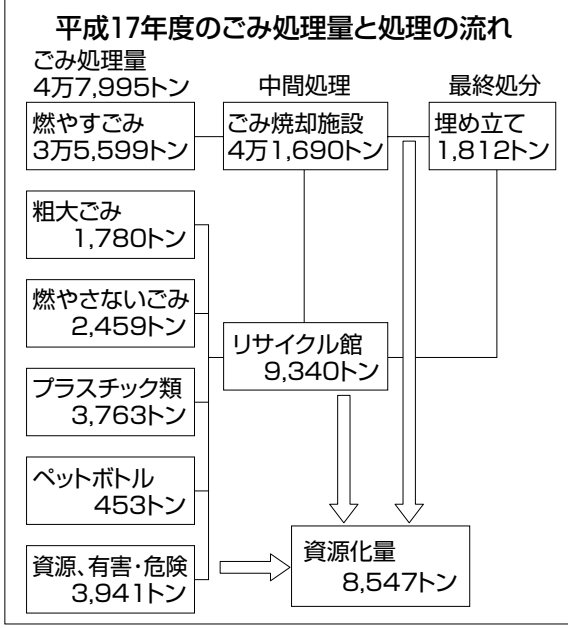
平成17年度のごみ処理量と処理の流れ

ごみ処理量
4万7,995トン

中間処理

最終処分

燃やすごみ
3万5,599トン

ごみ焼却施設
4万1,690トン

埋め立て
1,812トン

粗大ごみ
1,780トン

燃やさないごみ
2,459トン

リサイクル館
9,340トン

プラスチック類
3,763トン

ペットボトル
453トン

資源、有害・危険
3,941トン

資源化量
8,547トン